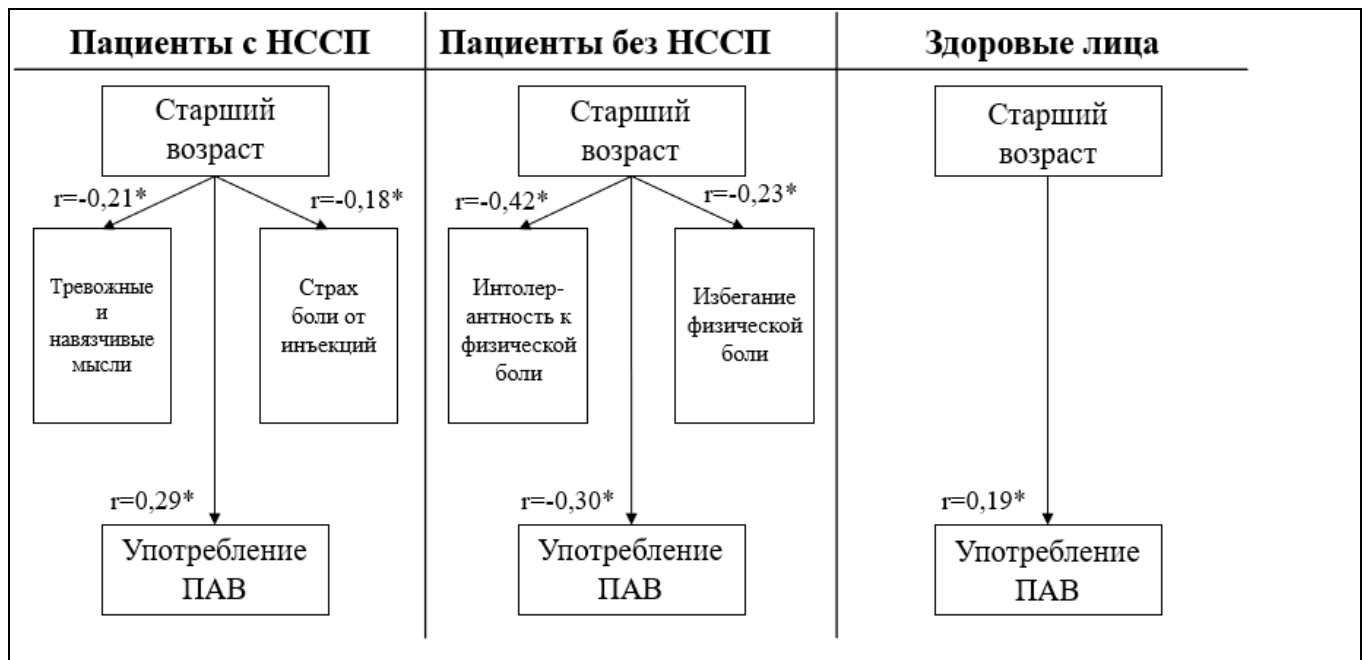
Пациенты с НССП

Старший возраст

r=-0,21*

r=-0,18*

Тревожные и навязчивые мысли

Страх боли от инъекций

r=0,29*

Употребление ПАВ

Пациенты без НССП

Старший возраст

r=-0,42*

r=-0,23*

Интолерантность к физической боли

Избегание физической боли

r=-0,30*

Употребление ПАВ

Здоровые лица

Старший возраст

r=0,19*

Употребление ПАВ